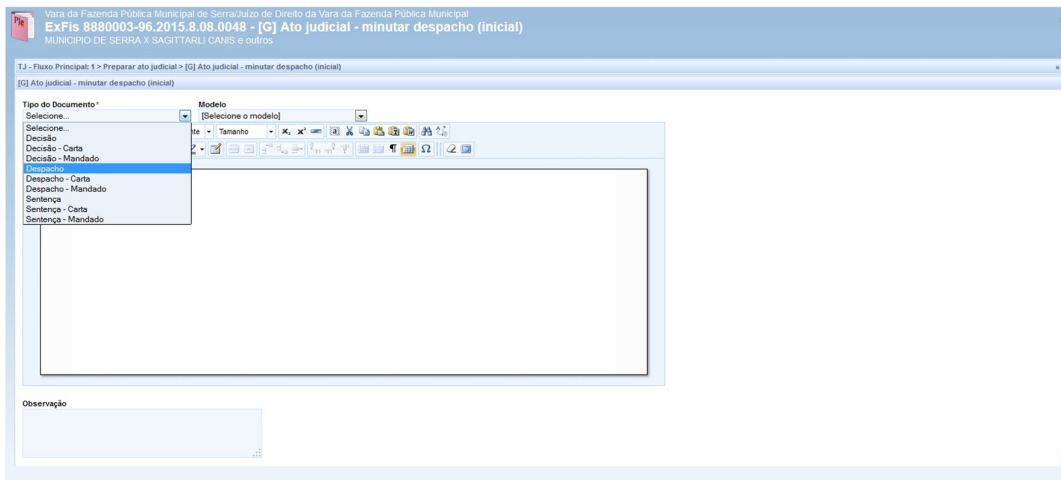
Vara da Fazenda Pública Municipal de Serra/Juízo de Direito da Vara da Fazenda Pública Municipal
ExFis 8880003-96.2015.8.08.0048 - [G] Ato judicial - minutar despacho (inicial)
MUNICIPIO DE SERRA X SAGITTARLI CANIS e outros

TJ - Fluxo Principal: 1 > Preparar ato judicial > [G] Ato judicial - minutar despacho (inicial)

[G] Ato judicial - minutar despacho (inicial)

Tipo do Documento*
Selecione...

Modelo
[Selecione o modelo]

Selecione...
Decisão
Decisão - Carta
Decisão - Mandado
Despacho
Despacho - Carta
Despacho - Mandado
Sentença
Sentença - Carta
Sentença - Mandado

nte Tamanho

Observação